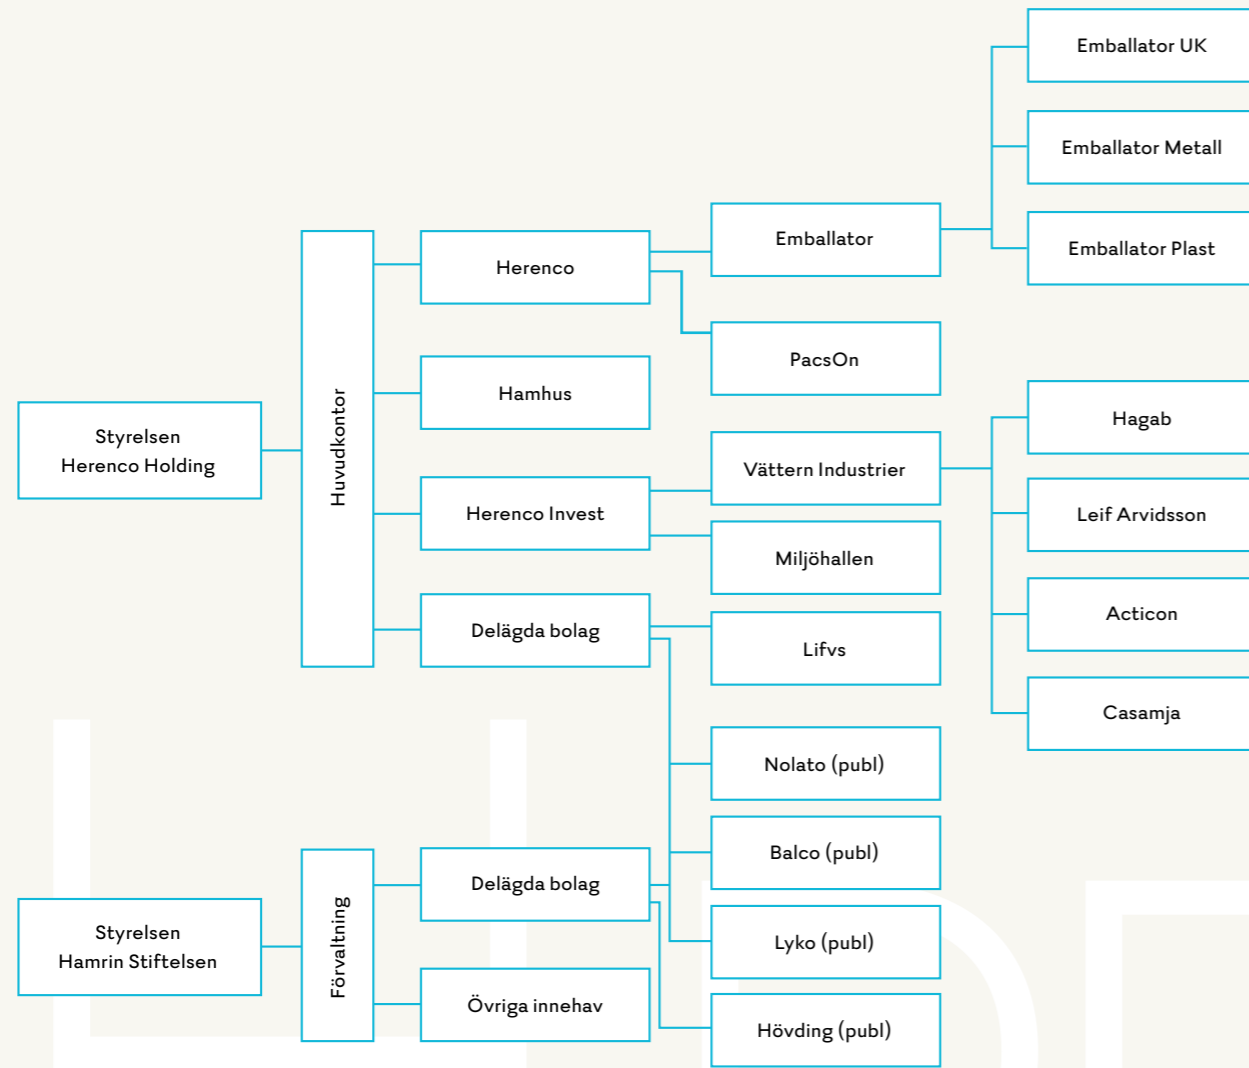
Emballator UK

Emballator Metall

Emballator Plast

Emballator

Herenco

PacsOn

Hagab

Styrelsen
Herenco Holding

Huvudkontor

Hamhus

Vättern Industrier

Herenco Invest

Leif Arvidsson

Miljöhallen

Acticon

Delägda bolag

Lifvs

Casamja

Nolato (publ)

Balco (publ)

Delägda bolag

Styrelsen
Hamrin Stiftelsen

Förvaltning

Lyko (publ)

Övriga innehav

Hövding (publ)